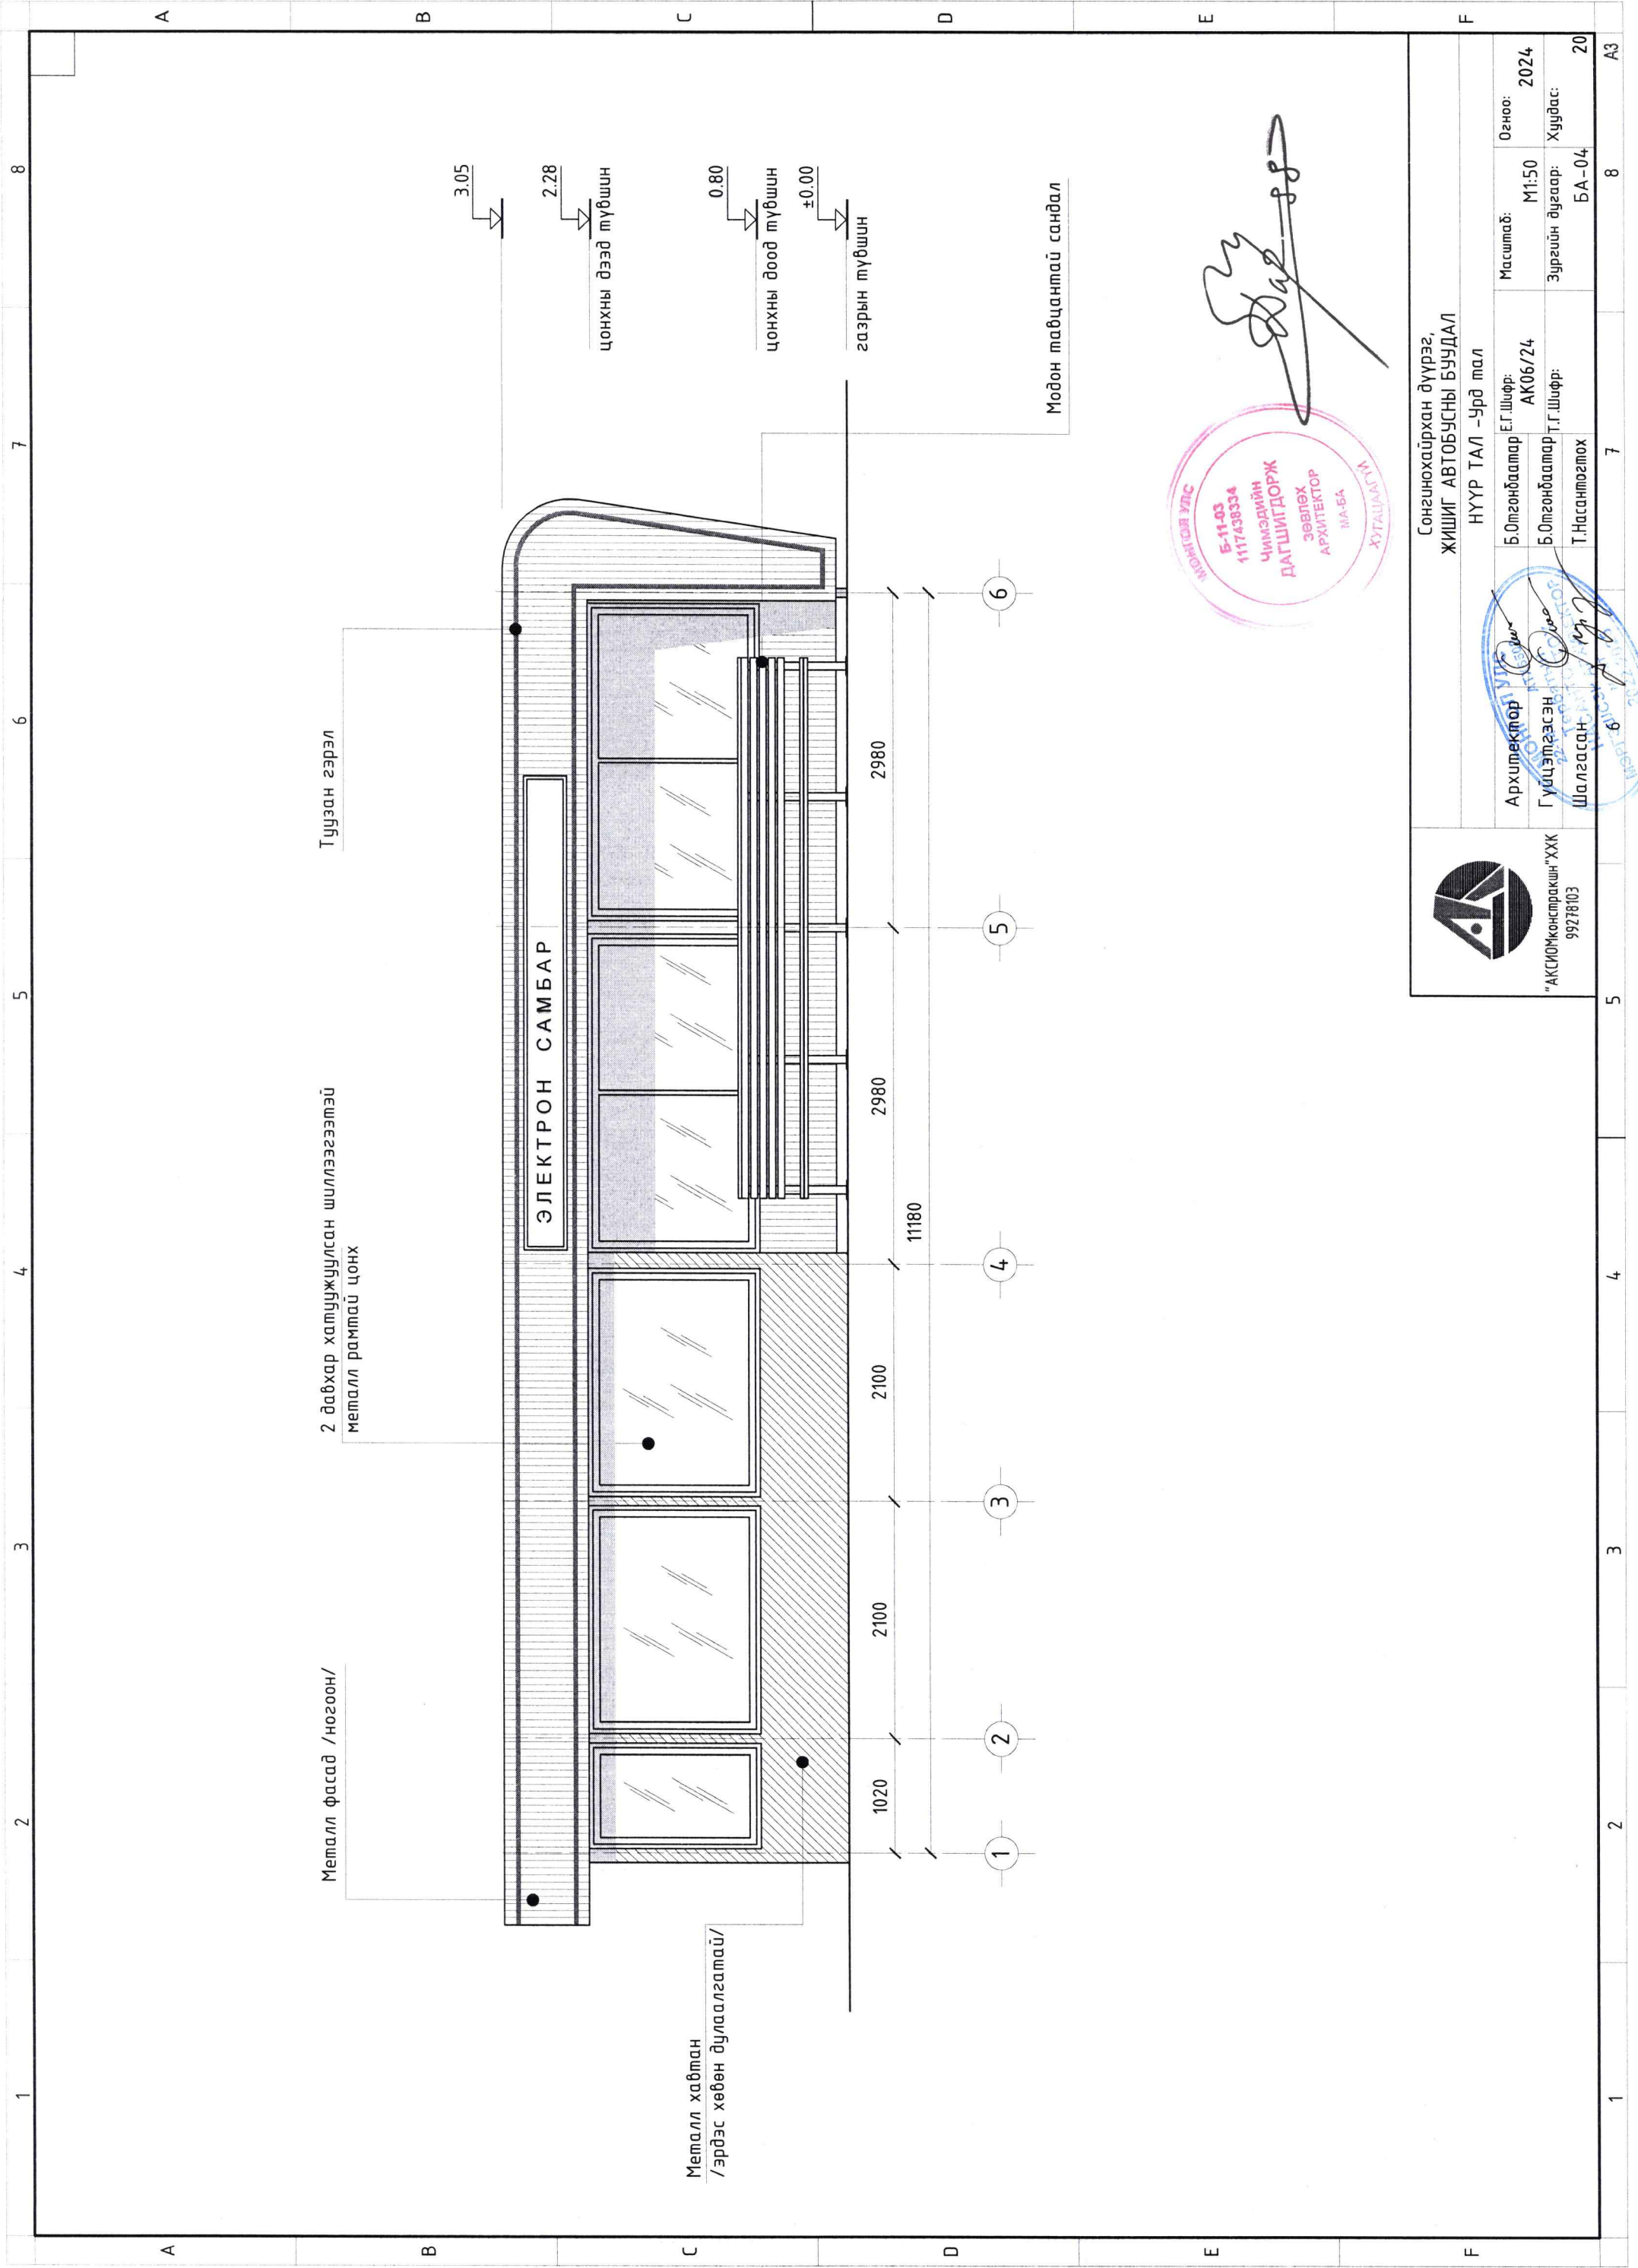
A B C D E F

8 7 6 5 4 3 2 1

3.05

2.28
цонхны дээд түвшин

0.80
цонхны доод түвшин

±0.00
газрын түвшин

Модон тавцантай сандал

Туузан гэрэл

ЭЛЕКТРОН САМБАР

2 давхар хатуужуулсан шилэгээтэй металл рамтай цонх

Металл фасад /ногоон/

Металл хавтан /эрдэс хөвөн дулаалгатай/

1020 2100 2100 2980 2980
11180

1 2 3 4 5 6

Сонгинохайрхан дүүрэг,
ЖИШИГ АВТОБУСНЫ БУУДАЛ
НҮҮР ТАЛ -Урд тал

"АКСИОМконстракшн"ХХК
99278103

| Архитектор | Б.Өлзийбаатар | Е.Г.Шифр: АК06/24 | Масштаб: М1:50 | Огноо: 2024 |
|---|---|---|---|---|
| Гүйцэтгэсэн | Б.Өлзийбаатар | Т.Г.Шифр: | Зургийн дугаар: БА-04 | Хуудас: 20 |
| Шалгасан | Т.Насантогтох | | | |

МОНГОЛ УЛС
Б-11-03
1117438334
Чимэдийн
ДАГШИГДОРЖ
зөвлөх
АРХИТЕКТОР
МА-БА
ХУГАЦААГҮЙ

A3